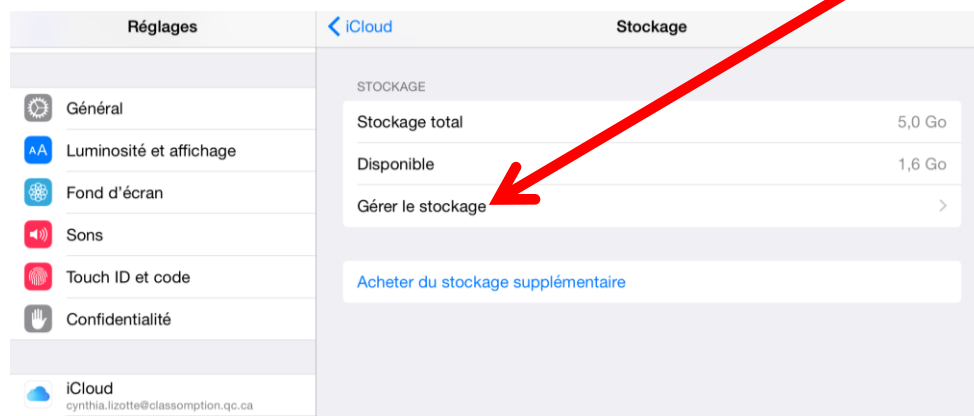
Réglages

AA

Général
Luminosité et affichage
Fond d'écran
Sons
Touch ID et code
Confidentialité

iCloud
cynthia.lizotte@classomption.qc.ca

< iCloud
Stockage

STOCKAGE

| | |
|---|---|
| Stockage total | 5,0 Go |
| Disponible | 1,6 Go |
| Gérer le stockage | > |

Acheter du stockage supplémentaire